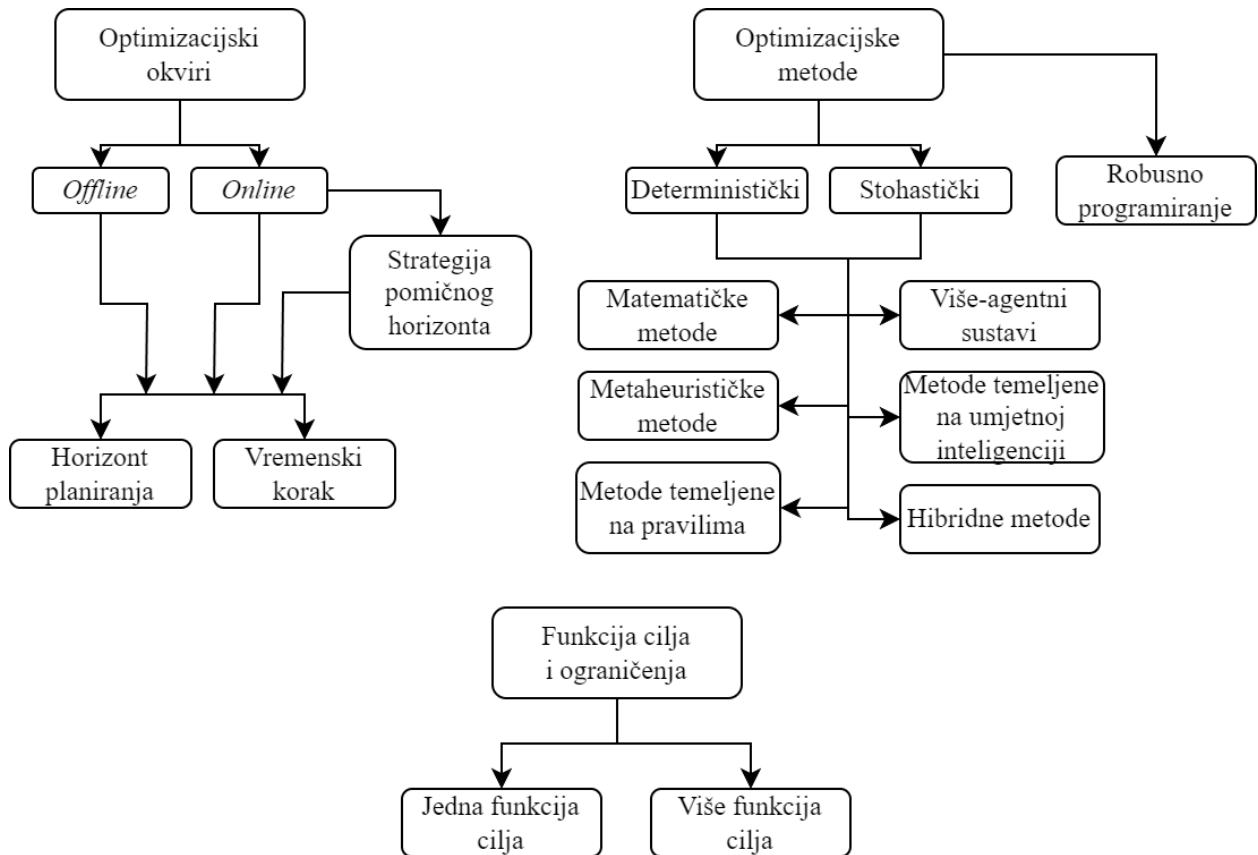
Optimizacijski okviri

Offline

Online

Strategija pomičnog horizonta

Horizont planiranja

Vremenski korak

Optimizacijske metode

Deterministički

Stohastički

Robusno programiranje

Matematičke metode

Više-agentni sustavi

Metaheurističke metode

Metode temeljene na umjetnoj inteligenciji

Metode temeljene na pravilima

Hibridne metode

Funkcija cilja i ograničenja

Jedna funkcija cilja

Više funkcija cilja